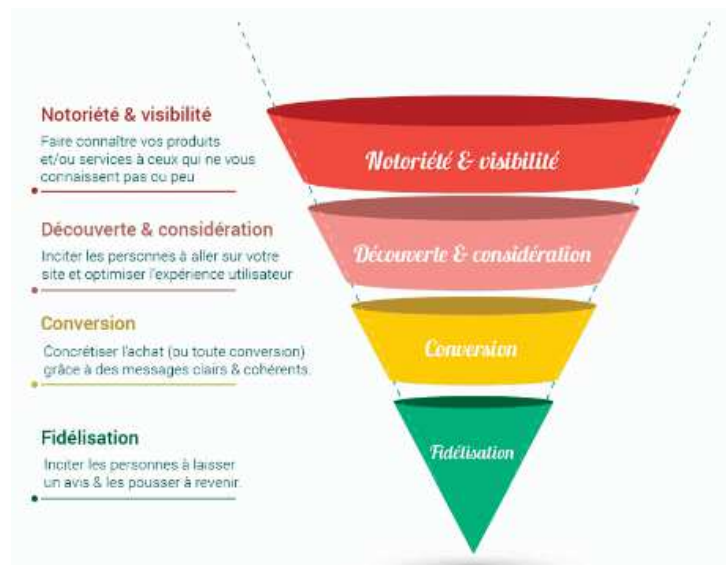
Notoriété & visibilité

Faire connaître vos produits et/ou services à ceux qui ne vous connaissent pas ou peu

Découverte & considération

Inciter les personnes à aller sur votre site et optimiser l'expérience utilisateur

Conversion

Concrétiser l'achat (ou toute conversion) grâce à des messages clairs & cohérents.

Fidélisation

Inciter les personnes à laisser un avis & les pousser à revenir.

Notoriété & visibilité

Découverte & considération

Conversion

Fidélisation